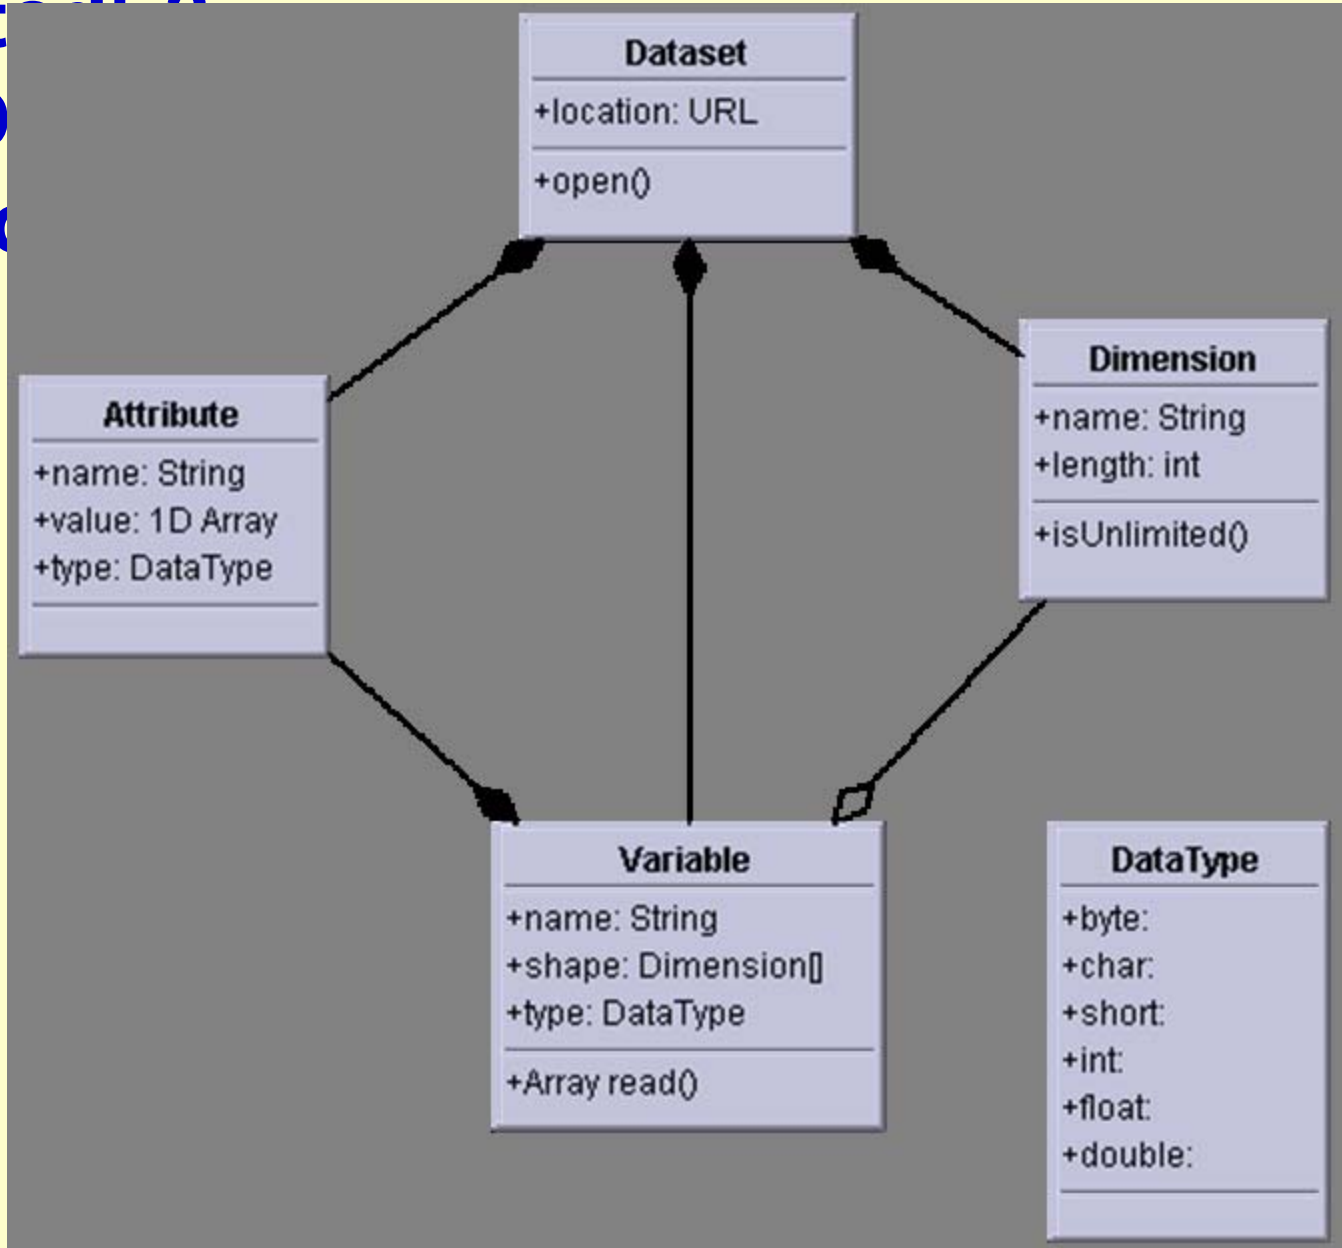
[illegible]

Dataset
+location: URL
+open()

Attribute
+name: String
+value: 1D Array
+type: DataType

Dimension
+name: String
+length: int
+isUnlimited()

Variable
+name: String
+shape: Dimension[]
+type: DataType
+Array read()

DataType
+byte:
+char:
+short:
+int:
+float:
+double: